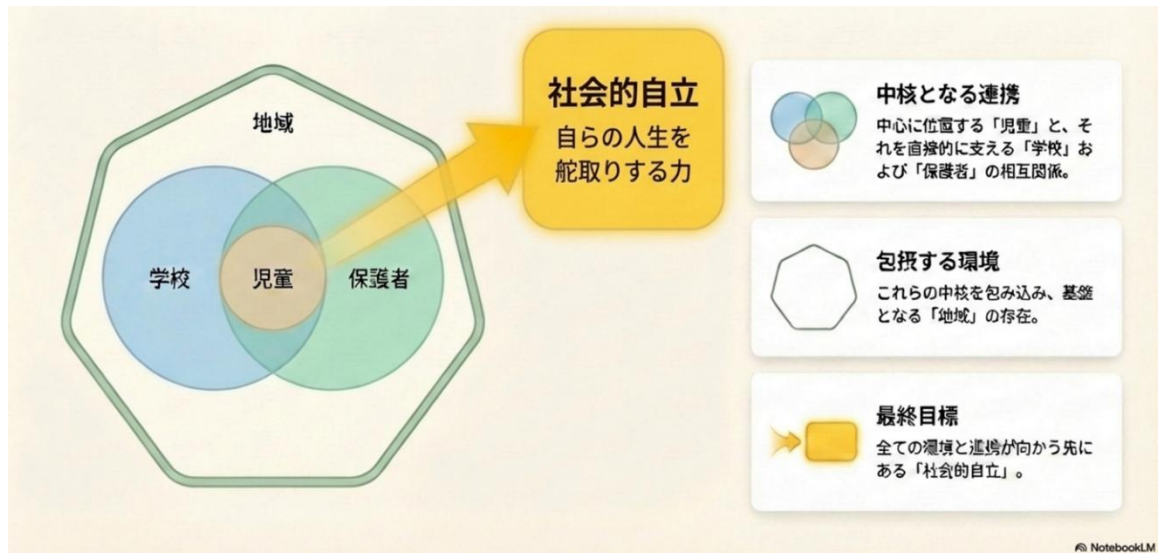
地域

学校

児童

保護者

社会的自立

自らの人生を舵取りする力

中核となる連携

中心に位置する「児童」と、それを直接的に支える「学校」および「保護者」の相互関係。

包摂する環境

これらの中核を包み込み、基盤となる「地域」の存在。

最終目標

全ての環境と連携が向かう先にある「社会的自立」。

NotebookLM